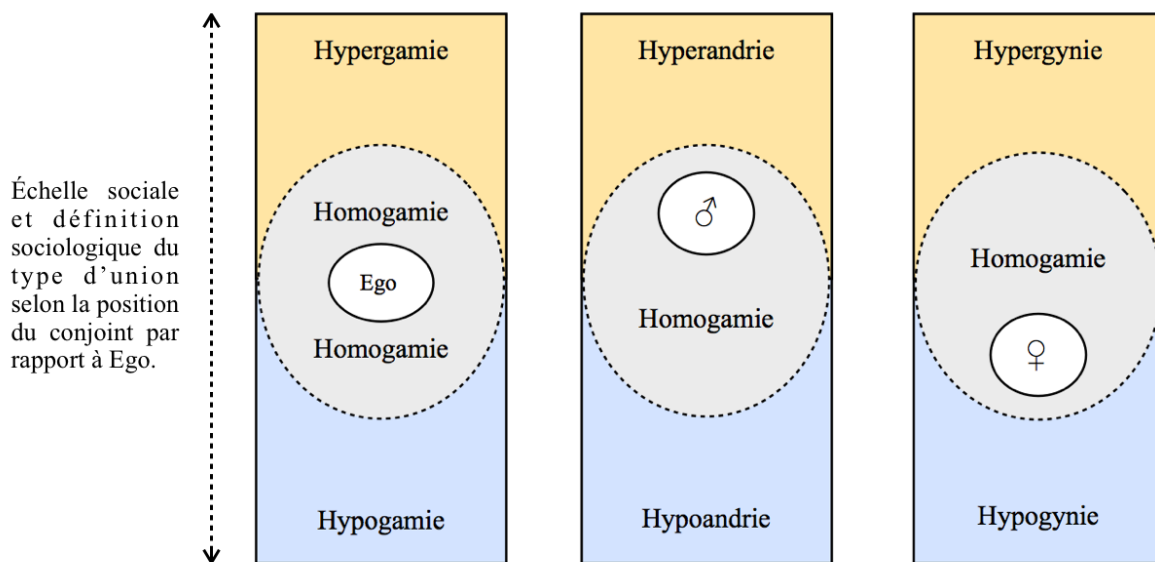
Échelle sociale et définition sociologique du type d'union selon la position du conjoint par rapport à Ego.

Hypergamie

Homogamie

Ego

Homogamie

Hypogamie

Hyperandrie

♂

Homogamie

Hypoandrie

Hypergynie

Homogamie

♀

Hypogynie